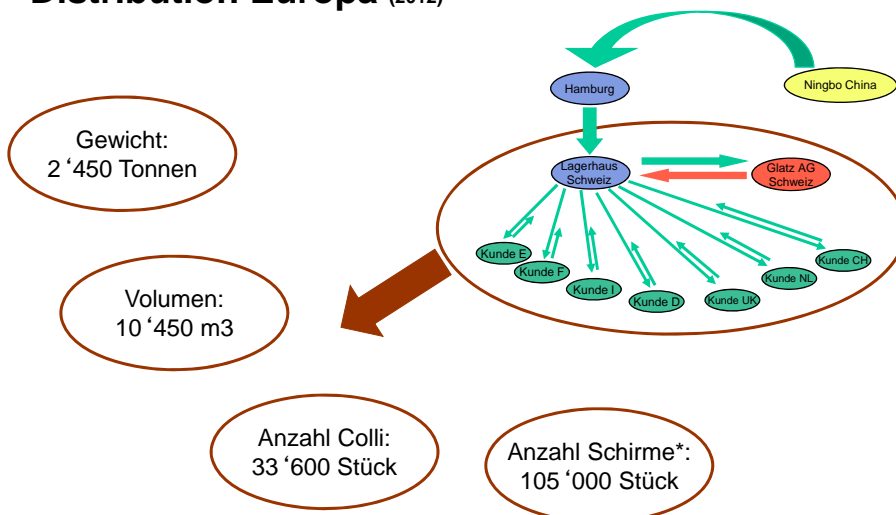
Distribution Europa (2012)

Ningbo China

Hamburg

Lagerhaus Schweiz

Glatz AG Schweiz

Kunde E

Kunde F

Kunde I

Kunde D

Kunde UK

Kunde NL

Kunde CH

Gewicht: 2 ‘450 Tonnen

Volumen: 10 ‘450 m3

Anzahl Colli: 33 ‘600 Stück

Anzahl Schirme*: 105 ‘000 Stück